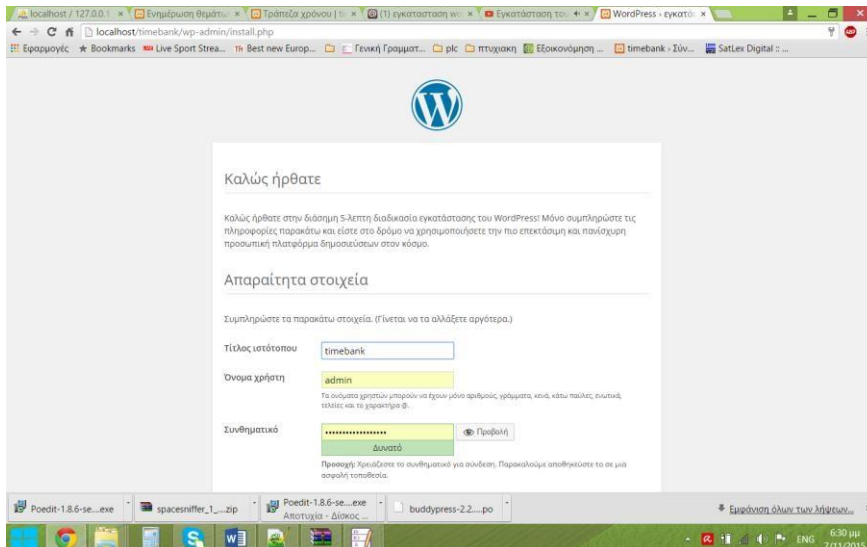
localhost / 127.0.0.1 × Ενημέρωση θεμάτω × Τράπεζα χρόνου | ti × (1) εγκατασταση wo × Εγκατάσταση του × WordPress › εγκατάσ ×

localhost/timebank/wp-admin/install.php

Εφαρμογές ★ Bookmarks Live Sport Strea... Best new Europ... Γενική Γραμματ... plc πτυχιακη Εξοικονόμηση ... timebank › Σύν... SatLex Digital :: ...

Καλώς ήρθατε

Καλώς ήρθατε στην διάσημη 5-λεπτη διαδικασία εγκατάστασης του WordPress! Μόνο συμπληρώστε τις πληροφορίες παρακάτω και είστε στο δρόμο να χρησιμοποιήσετε την πιο επεκτάσιμη και πανίσχυρη προσωπική πλατφόρμα δημοσιεύσεων στον κόσμο.

Απαραίτητα στοιχεία

Συμπληρώστε τα παρακάτω στοιχεία. (Γίνεται να τα αλλάξετε αργότερα.)

Τίτλος ιστότοπου timebank

Όνομα χρήστη admin

Τα ονόματα χρηστών μπορούν να έχουν μόνο αριθμούς, γράμματα, κενά, κάτω παύλες, ενωτικά, τελείες και το χαρακτήρα @.

Συνθηματικό •••••••••••••••••• Προβολή

Δυνατό

Προσοχή: Χρειάζεστε το συνθηματικό για σύνδεση. Παρακαλούμε αποθηκεύστε το σε μιά ασφαλή τοποθεσία.

Poedit-1.8.6-se....exe spacesniffer_1_...zip Poedit-1.8.6-se....exe Αποτυχία - Δίσκος ... buddypress-2.2.....po Εμφάνιση όλων των λήψεων...

ENG 6:30 μμ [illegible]